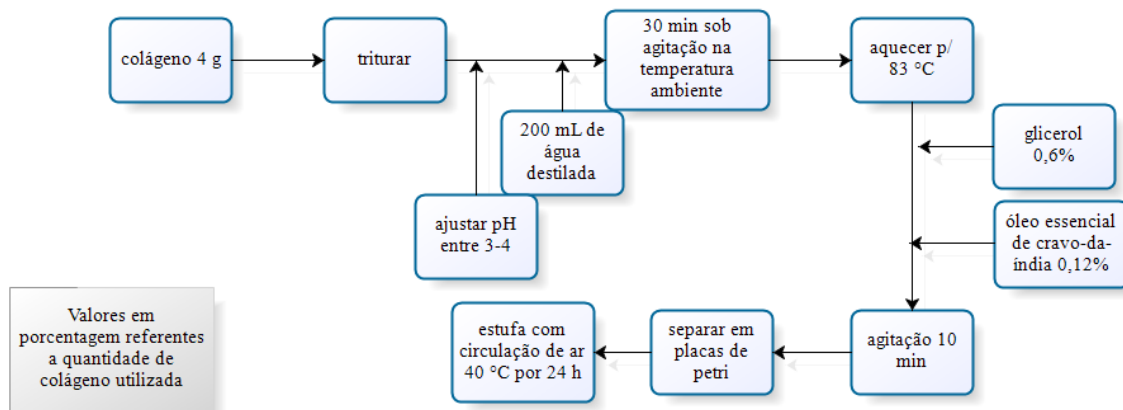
colágeno 4 g

triturar

30 min sob agitação na temperatura ambiente

aquecer p/ 83 °C

200 mL de água destilada

ajustar pH entre 3-4

glicerol 0,6%

óleo essencial de cravo-da-índia 0,12%

Valores em porcentagem referentes a quantidade de colágeno utilizada

estufa com circulação de ar 40 °C por 24 h

separar em placas de petri

agitação 10 min